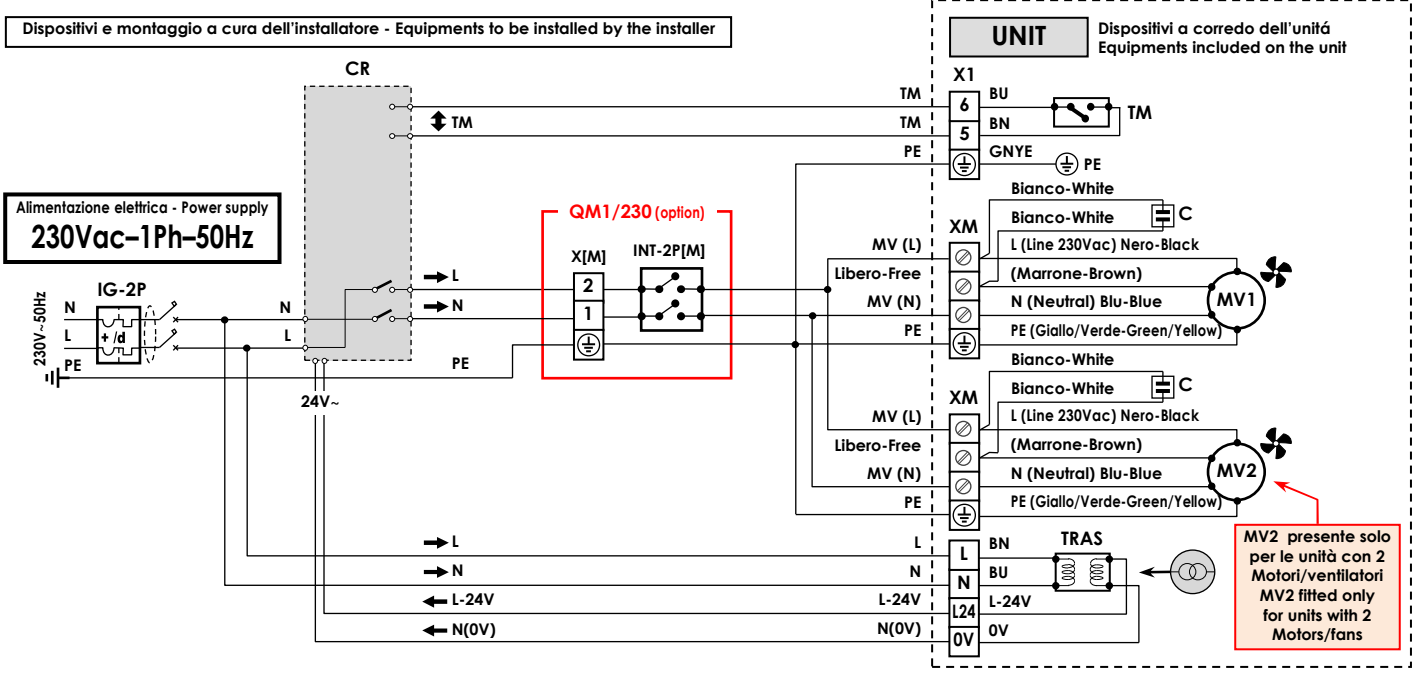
Dispositivi e montaggio a cura dell'installatore - Equipments to be installed by the installer

UNIT

Dispositivi a corredo dell'unitá
Equipments included on the unit

CR

X1

TM
TM
TM
PE
6
5
BU
BN
GNYE
TM
PE

Alimentazione elettrica - Power supply
230Vac–1Ph–50Hz

QM1/230 (option)

X[M]
INT-2P[M]
2
1

Bianco-White
Bianco-White
C
XM
MV (L)
Libero-Free
MV (N)
PE
L (Line 230Vac) Nero-Black
(Marrone-Brown)
N (Neutral) Blu-Blue
PE (Giallo/Verde-Green/Yellow)
MV1

IG-2P
230V~50Hz
N
L
PE
+ /d
N
L
L
N
PE
24V~

Bianco-White
Bianco-White
C
XM
MV (L)
Libero-Free
MV (N)
PE
L (Line 230Vac) Nero-Black
(Marrone-Brown)
N (Neutral) Blu-Blue
PE (Giallo/Verde-Green/Yellow)
MV2

L
N
L-24V
N(0V)
L
N
L-24V
N(0V)
L
N
L24
0V
BN
BU
L-24V
0V
TRAS

MV2 presente solo per le unità con 2 Motori/ventilatori
MV2 fitted only for units with 2 Motors/fans